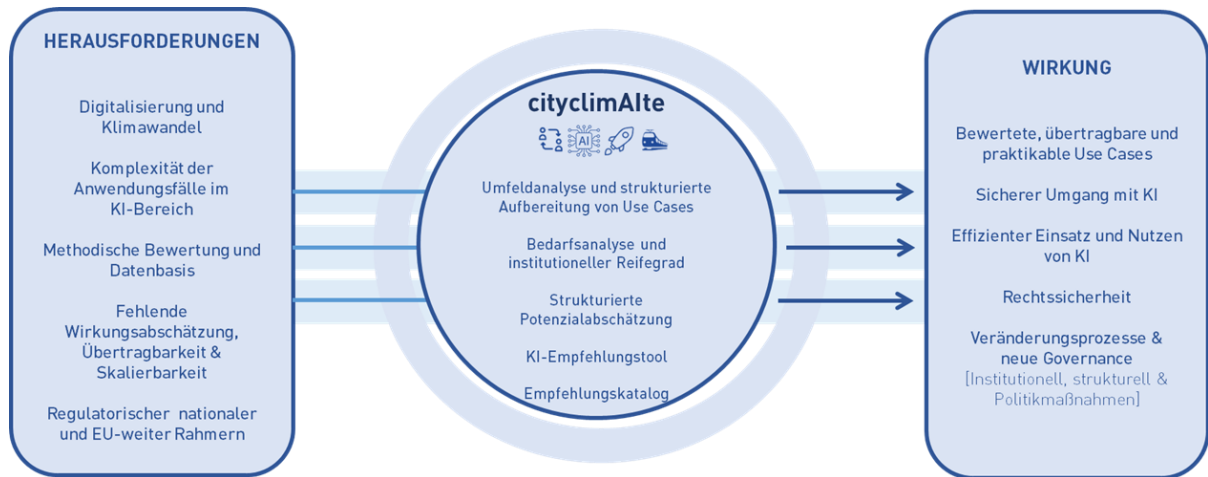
HERAUSFORDERUNGEN

Digitalisierung und Klimawandel

Komplexität der Anwendungsfälle im KI-Bereich

Methodische Bewertung und Datenbasis

Fehlende Wirkungsabschätzung, Übertragbarkeit & Skalierbarkeit

Regulatorischer nationaler und EU-weiter Rahmern

cityclimAIte

AI

Umfeldanalyse und strukturierte Aufbereitung von Use Cases

Bedarfsanalyse und institutioneller Reifegrad

Strukturierte Potenzialabschätzung

KI-Empfehlungstool

Empfehlungskatalog

WIRKUNG

Bewertete, übertragbare und praktikable Use Cases

Sicherer Umgang mit KI

Effizienter Einsatz und Nutzen von KI

Rechtssicherheit

Veränderungsprozesse & neue Governance
[Institutionell, strukturell & Politikmaßnahmen]